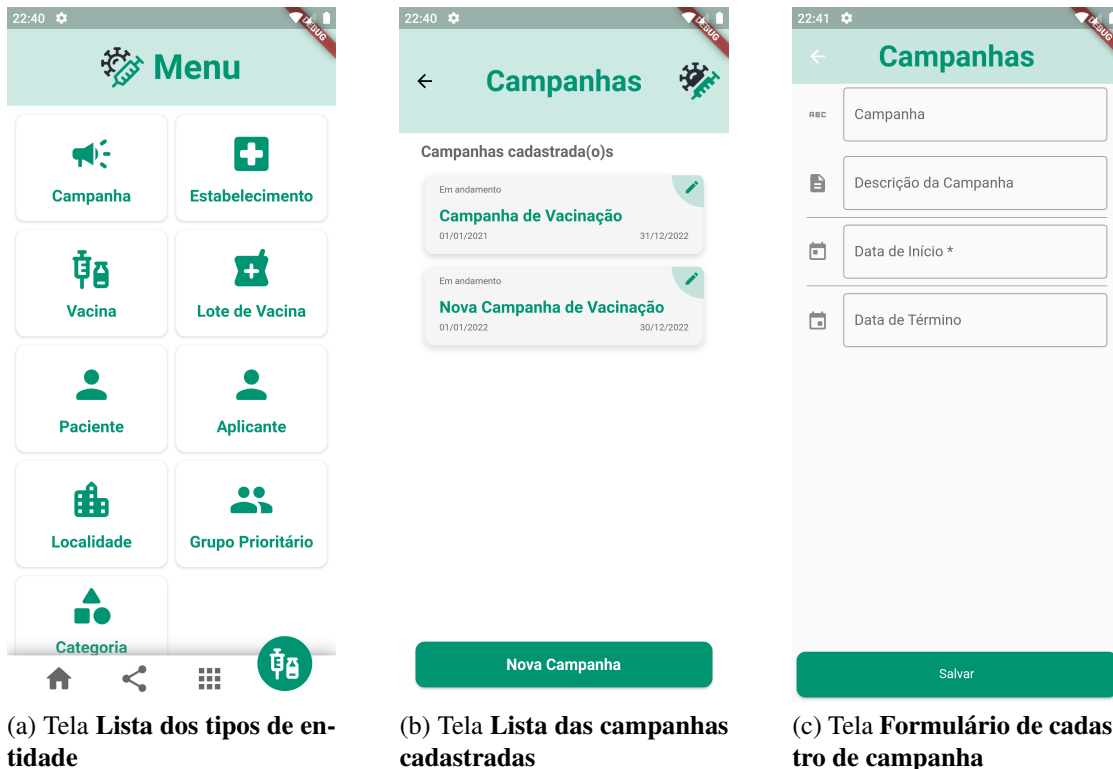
22:40

Menu

Campanha

Estabelecimento

Vacina

Lote de Vacina

Paciente

Aplicante

Localidade

Grupo Prioritário

Categoria

(a) Tela **Lista dos tipos de entidade**

22:40

Campanhas

Campanhas cadastrada(o)s

Em andamento
Campanha de Vacinação
01/01/2021 31/12/2022

Em andamento
Nova Campanha de Vacinação
01/01/2022 30/12/2022

Nova Campanha

(b) Tela **Lista das campanhas cadastradas**

22:41

Campanhas

ABC Campanha

Descrição da Campanha

Data de Início *

Data de Término

Salvar

(c) Tela **Formulário de cadastro de campanha**